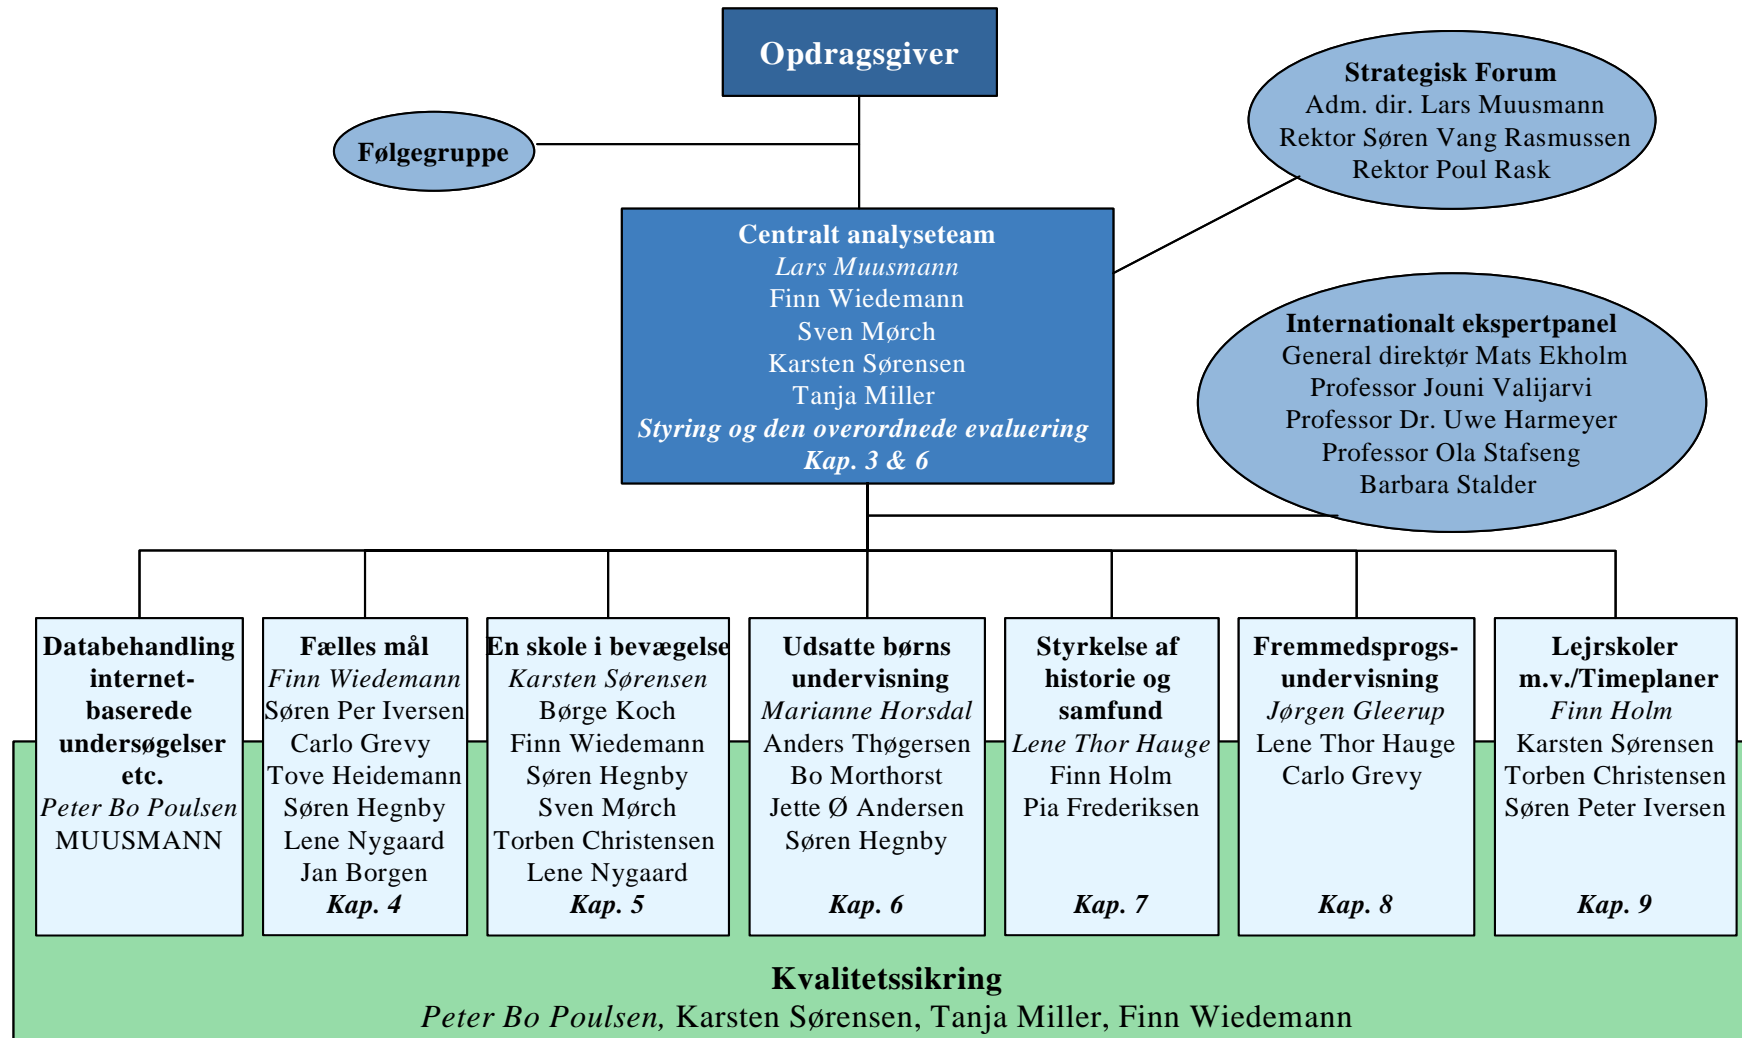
Opdragsgiver

Følgegruppe

Strategisk Forum
Adm. dir. Lars Muusmann
Rektor Søren Vang Rasmussen
Rektor Poul Rask

Centralt analyseteam
*Lars Muusmann*
Finn Wiedemann
Sven Mørch
Karsten Sørensen
Tanja Miller
*Styring og den overordnede evaluering*
*Kap. 3 & 6*

Internationalt ekspertpanel
General direktør Mats Ekholm
Professor Jouni Valijarvi
Professor Dr. Uwe Harmeyer
Professor Ola Stafseng
Barbara Stalder

Databehandling internetbaserede undersøgelser etc.
*Peter Bo Poulsen*
MUUSMANN

Fælles mål
*Finn Wiedemann*
Søren Per Iversen
Carlo Grevy
Tove Heidemann
Søren Hegnby
Lene Nygaard
Jan Borgen
*Kap. 4*

En skole i bevægelse
*Karsten Sørensen*
Børge Koch
Finn Wiedemann
Søren Hegnby
Sven Mørch
Torben Christensen
Lene Nygaard
*Kap. 5*

Udsatte børns undervisning
*Marianne Horsdal*
Anders Thøgersen
Bo Morthorst
Jette Ø Andersen
Søren Hegnby
*Kap. 6*

Styrkelse af historie og samfund
*Lene Thor Hauge*
Finn Holm
Pia Frederiksen
*Kap. 7*

Fremmedsprogsundervisning
*Jørgen Gleerup*
Lene Thor Hauge
Carlo Grevy
*Kap. 8*

Lejrskoler m.v./Timeplaner
*Finn Holm*
Karsten Sørensen
Torben Christensen
Søren Peter Iversen
*Kap. 9*

Kvalitetssikring
*Peter Bo Poulsen,* Karsten Sørensen, Tanja Miller, Finn Wiedemann